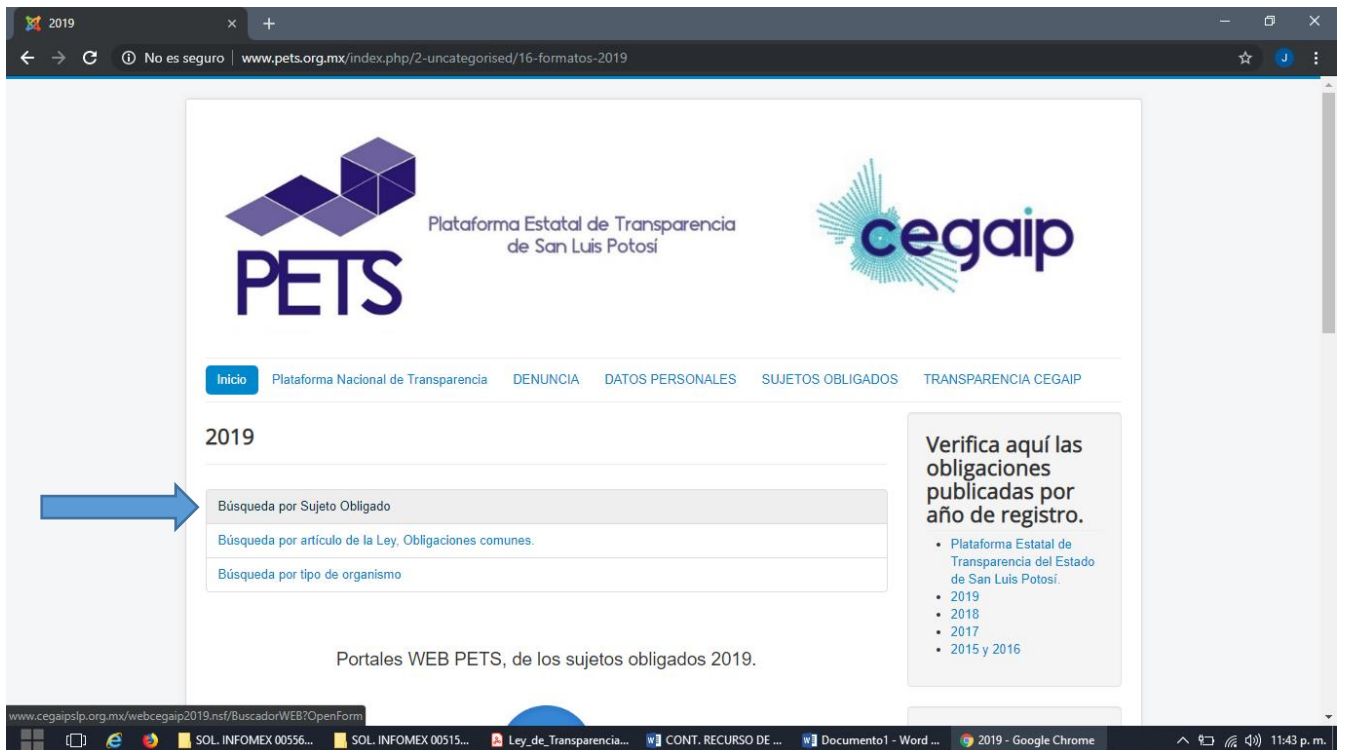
2019

No es seguro | www.pets.org.mx/index.php/2-uncategorised/16-formatos-2019

PETS

Plataforma Estatal de Transparencia de San Luis Potosí

cegaip

Inicio Plataforma Nacional de Transparencia DENUNCIA DATOS PERSONALES SUJETOS OBLIGADOS TRANSPARENCIA CEGAIP

2019

Búsqueda por Sujeto Obligado

Búsqueda por artículo de la Ley, Obligaciones comunes.

Búsqueda por tipo de organismo

Portales WEB PETS, de los sujetos obligados 2019.

Verifica aquí las obligaciones publicadas por año de registro.

- Plataforma Estatal de Transparencia del Estado de San Luis Potosí.
- 2019
- 2018
- 2017
- 2015 y 2016

www.cegaipslp.org.mx/webcegaip2019.nsf/BuscadorWEB?OpenForm

SOL. INFOMEX 00556... SOL. INFOMEX 00515... Ley_de_Transparencia... CONT. RECURSO DE ... Documento1 - Word ... 2019 - Google Chrome 11:43 p. m.